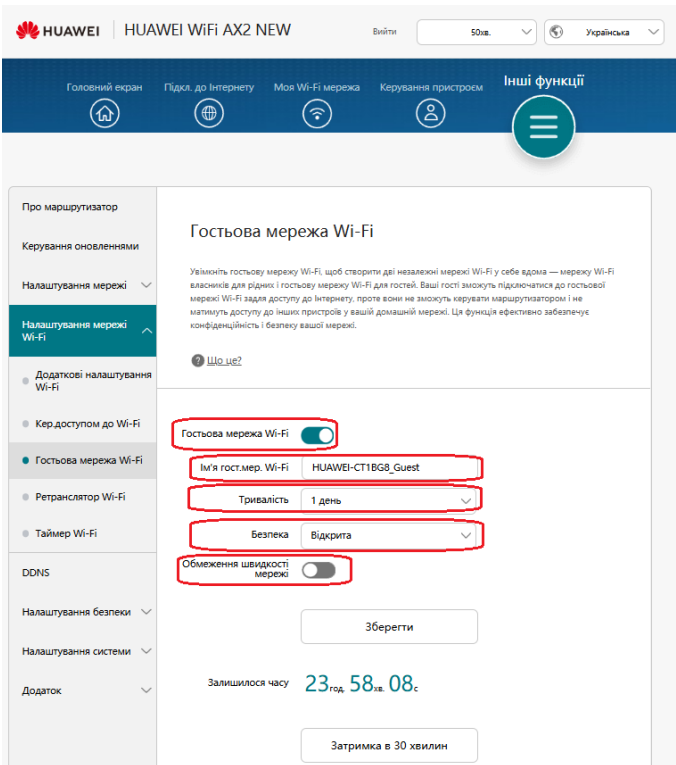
HUAWEI | HUAWEI WiFi AX2 NEW

Вийти

50хв.

Українська

Головний екран

Підкл. до Інтернету

Моя Wi-Fi мережа

Керування пристроєм

Інші функції

Про маршрутизатор

Керування оновленнями

Налаштування мережі

Налаштування мережі Wi-Fi

Додаткові налаштування Wi-Fi

Кер.доступом до Wi-Fi

Гостьова мережа Wi-Fi

Ретранслятор Wi-Fi

Таймер Wi-Fi

DDNS

Налаштування безпеки

Налаштування системи

Додаток

Гостьова мережа Wi-Fi

Увімкніть гостьову мережу Wi-Fi, щоб створити дві незалежні мережі Wi-Fi у себе вдома — мережу Wi-Fi власників для рідних і гостьову мережу Wi-Fi для гостей. Ваші гості зможуть підключатися до гостьової мережі Wi-Fi задля доступу до Інтернету, проте вони не зможуть керувати маршрутизатором і не матимуть доступу до інших пристроїв у вашій домашній мережі. Ця функція ефективно забезпечує конфіденційність і безпеку вашої мережі.

Що це?

Гостьова мережа Wi-Fi

Ім'я гост.мер. Wi-Fi | HUAWEI-CT1BG8_Guest

Тривалість | 1 день

Безпека | Відкрита

Обмеження швидкості мережі

Зберегти

Залишилося часу 23год. 58хв. 08с

Затримка в 30 хвилин